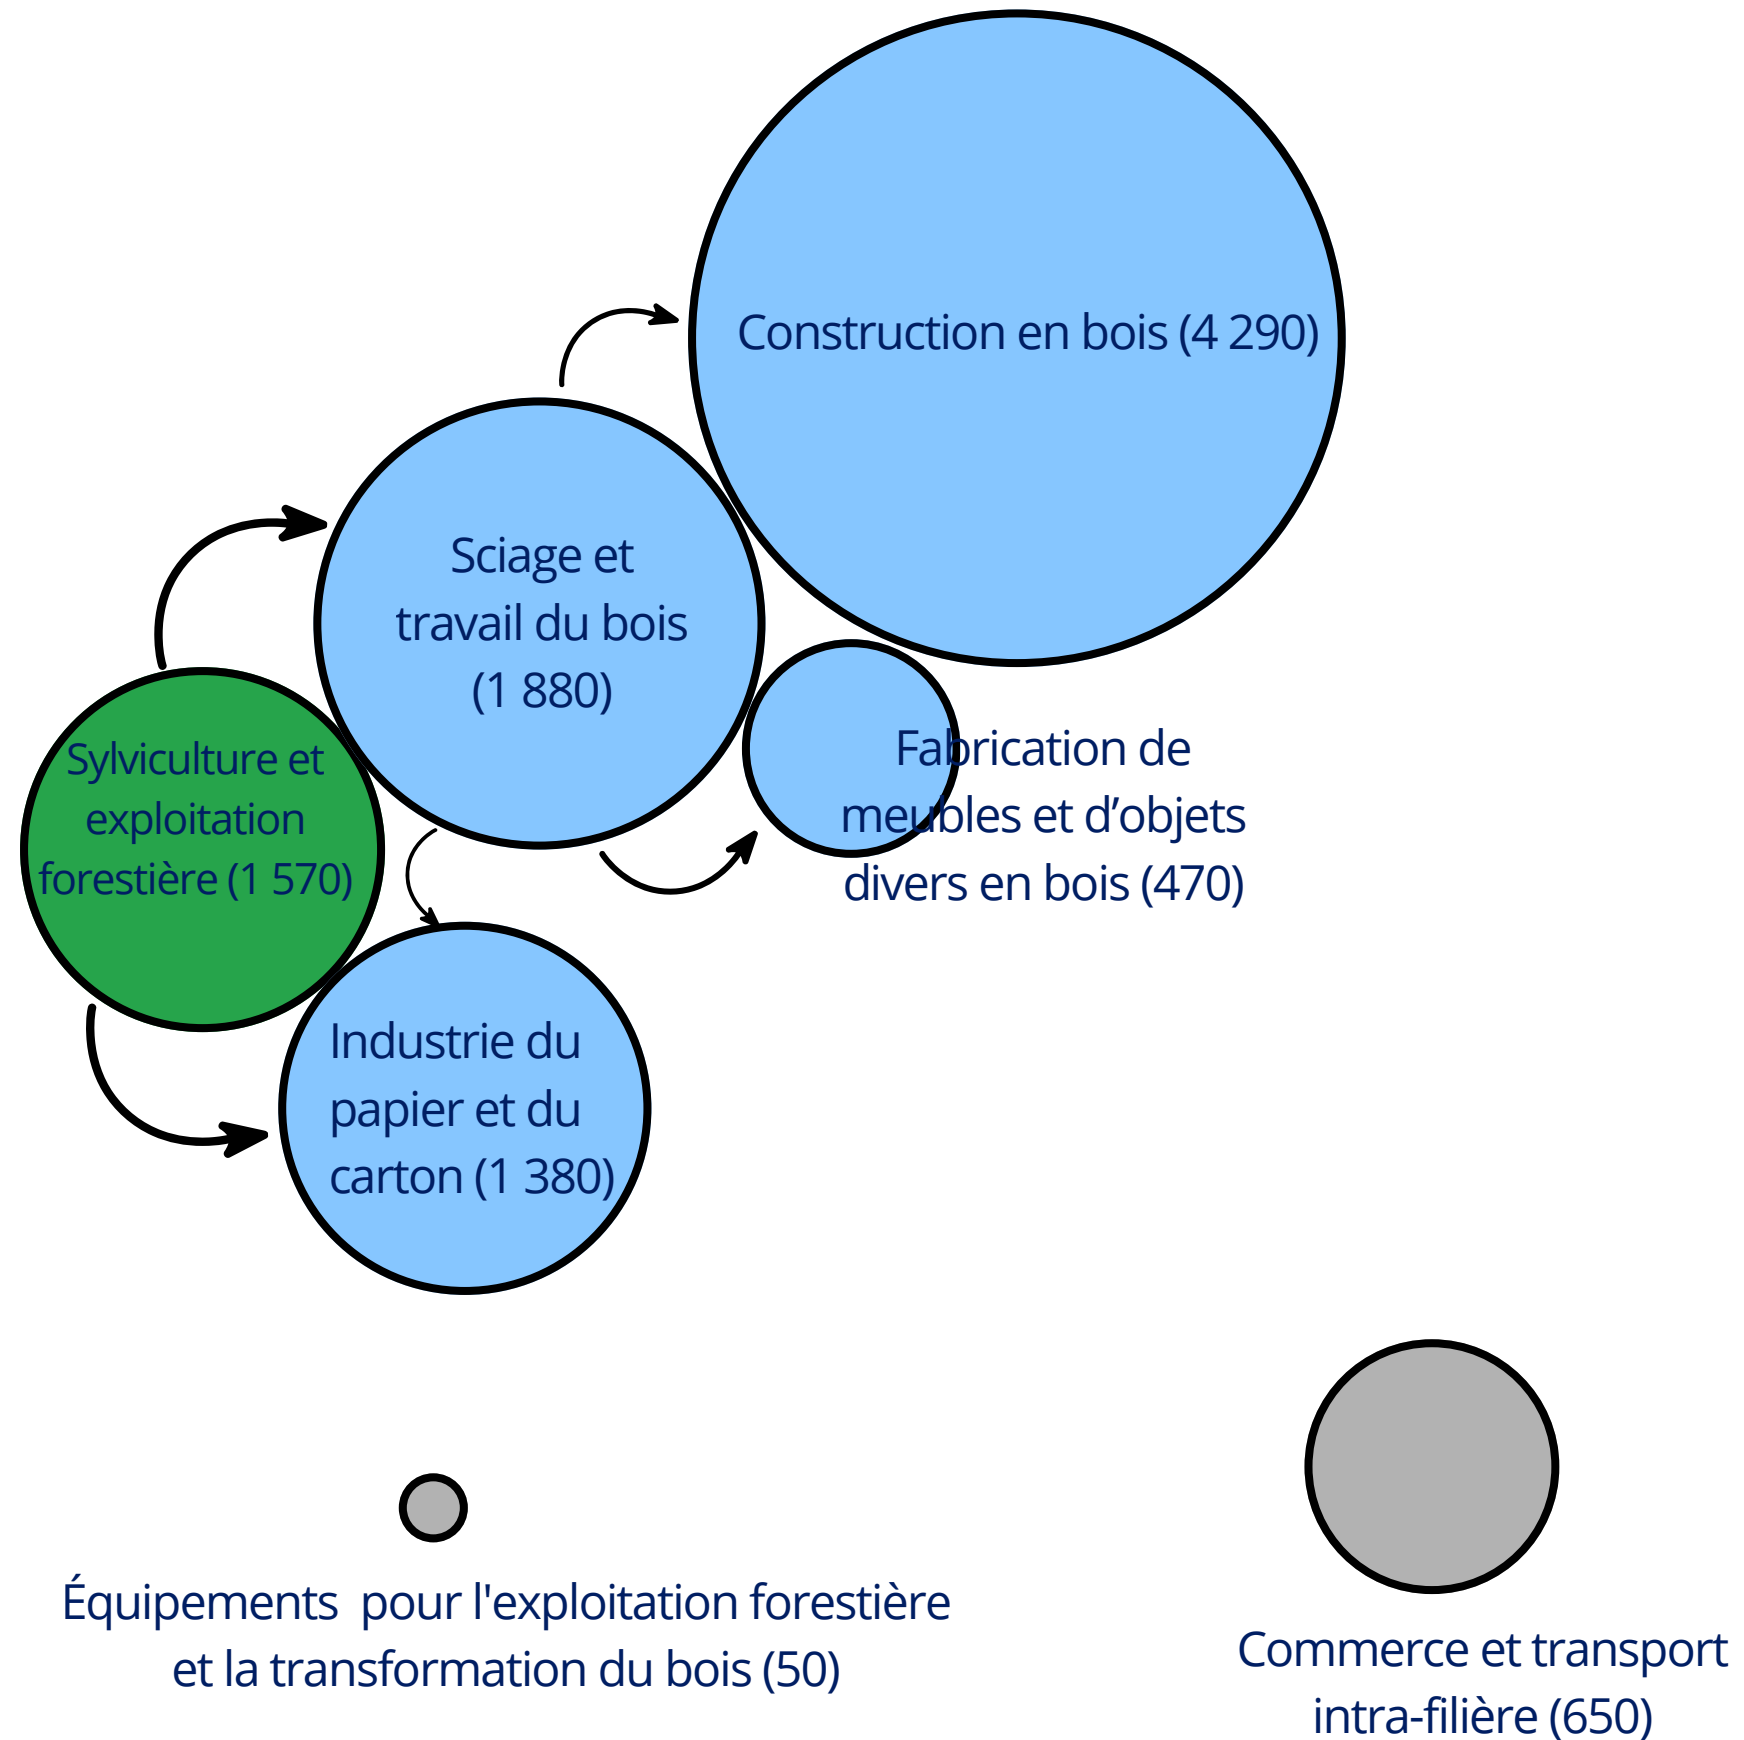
Construction en bois (4 290)

Sciage et travail du bois (1 880)

Sylviculture et exploitation forestière (1 570)

Fabrication de meubles et d’objets divers en bois (470)

Industrie du papier et du carton (1 380)

Équipements pour l'exploitation forestière et la transformation du bois (50)

Commerce et transport intra-filière (650)